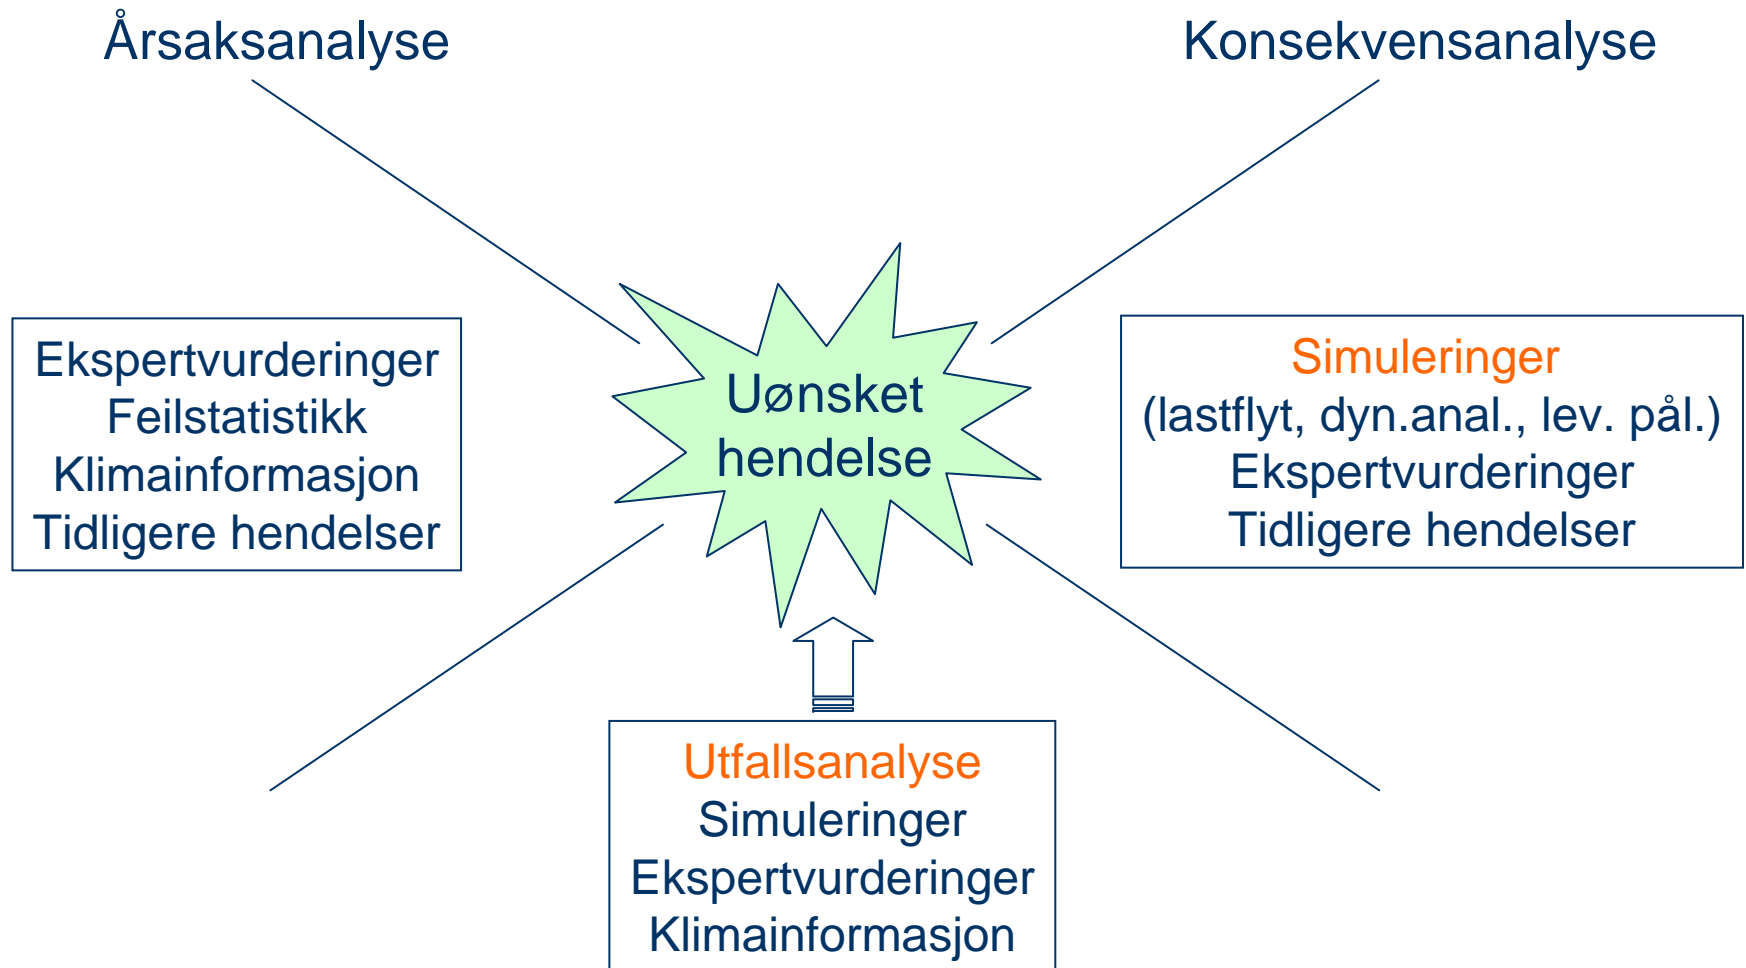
Årsaksanalyse

Konsekvensanalyse

Ekspertvurderinger
Feilstatistikk
Klimainformasjon
Tidligere hendelser

Uønsket hendelse

Simuleringer
(lastflyt, dyn.anal., lev. pål.)
Ekspertvurderinger
Tidligere hendelser

Utfallsanalyse
Simuleringer
Ekspertvurderinger
Klimainformasjon